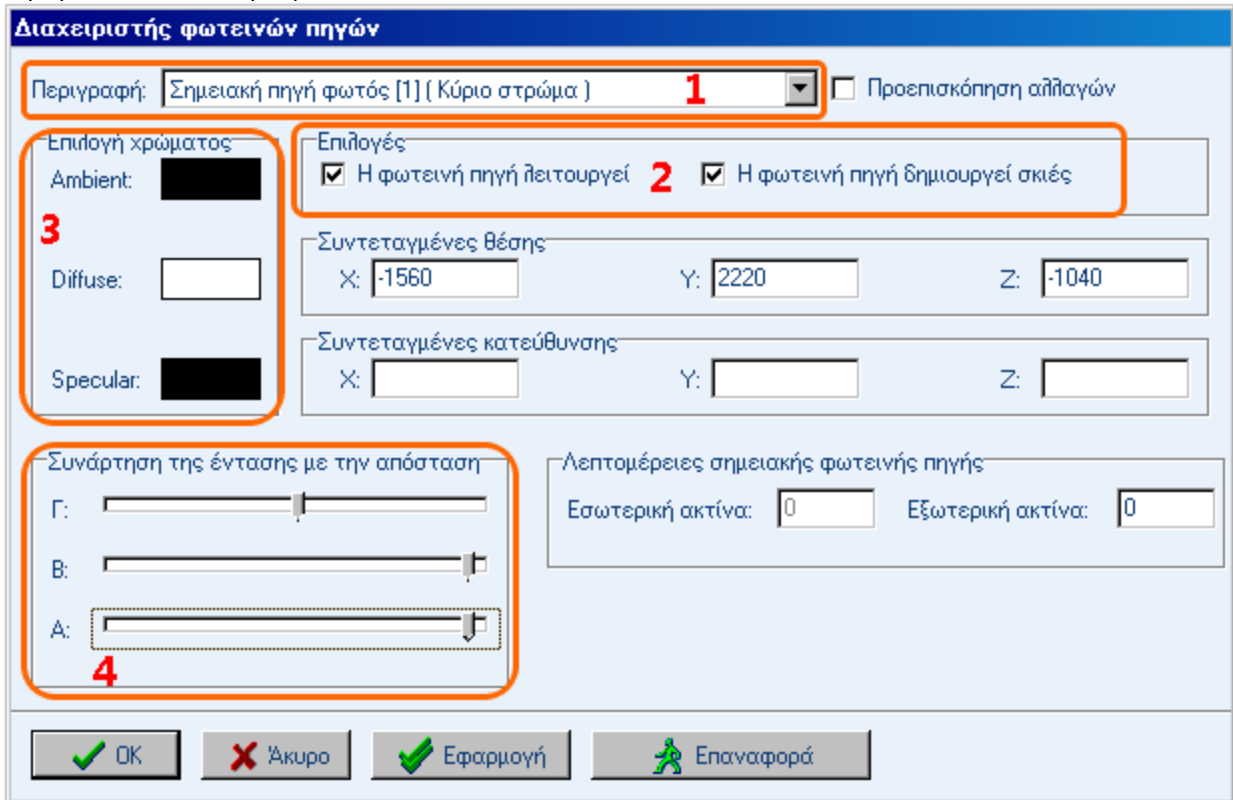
Διαχειριστής φωτεινών πηγών

Περιγραφή: Σημειακή πηγή φωτός [1] ( Κύριο στρώμα ) 1

Προεπισκόπηση αλλαγών

Επιλογή χρώματος
Ambient:
3
Diffuse:
Specular:

Επιλογές
Η φωτεινή πηγή λειτουργεί 2 Η φωτεινή πηγή δημιουργεί σκιές

Συντεταγμένες θέσης
X: -1560 Y: 2220 Z: -1040

Συντεταγμένες κατεύθυνσης
X: Y: Z:

Συνάρτηση της έντασης με την απόσταση
Γ:
B:
A:
4

Λεπτομέρειες σημειακής φωτεινής πηγής
Εσωτερική ακτίνα: 0 Εξωτερική ακτίνα: 0

OK Άκυρο Εφαρμογή Επαναφορά